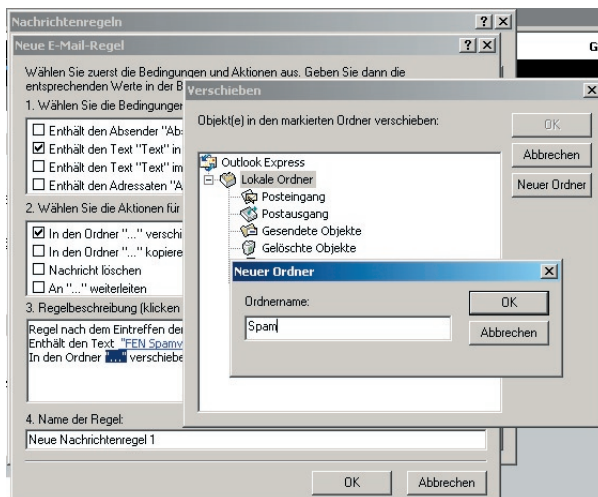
Nachrichtenregeln ? X

Neue E-Mail-Regel ? X

G

Wählen Sie zuerst die Bedingungen und Aktionen aus. Geben Sie dann die entsprechenden Werte in der B

1. Wählen Sie die Bedingunger

☐ Enthält den Absender "Ab

☑ Enthält den Text "Text" in

☐ Enthält den Text "Text" im

☐ Enthält den Adressaten "A

2. Wählen Sie die Aktionen für

☑ In den Ordner "..." verschi

☐ In den Ordner "..." kopiere

☐ Nachricht löschen

☐ An "..." weiterleiten

3. Regelbeschreibung (klicken

Regel nach dem Eintreffen der
Enthält den Text "FEN Spamv
In den Ordner "..." verschiebe

4. Name der Regel:

Neue Nachrichtenregel 1

OK Abbrechen

Verschieben X

Objekt(e) in den markierten Ordner verschieben:

OK

Abbrechen

Neuer Ordner

Outlook Express
Lokale Ordner
Posteingang
Postausgang
Gesendete Objekte
Gelöschte Objekte

Neuer Ordner X

Ordnername:

Spam

OK

Abbrechen